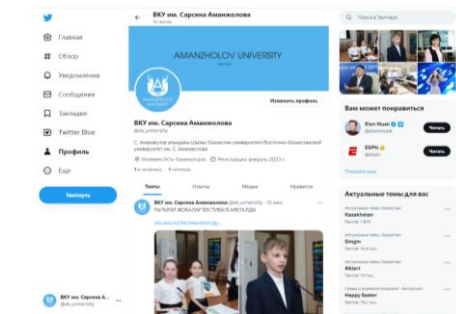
Главная
Обзор
Уведомления
Сообщения
Закладки
Twitter Blue
Профиль
Еще
Твитнуть

ВКУ им. Сарсена Аманжолова
AMANZHOLOV UNIVERSITY
Изменить профиль
ВКУ им. Сарсена Аманжолова
@vku_university
С. Аманжолов атындағы Шығыс Қазақстан университеті Восточно-Казахстанский университет им. С. Аманжолова
Казахстан/Усть-Каменогорск
Регистрация: февраль 2023 г.
Твиты
Ответы
Медиа
Нравится
ВКУ им. Сарсена Аманжолова @vku_university
ҒЫЛЫМИ ЖОБАЛАР ФЕСТИВАЛІ АЯҚТАЛДЫ

ВКУ им. Сарсена А...
@vku_university

Поиск в Твиттере
Вам может понравиться
Elon Musk
@elonmusk
Читать
ESPN
@espn
Читать
Показать еще
Актуальные темы для вас
Kazakhstan
Gingin
#Alert
Happy Easter